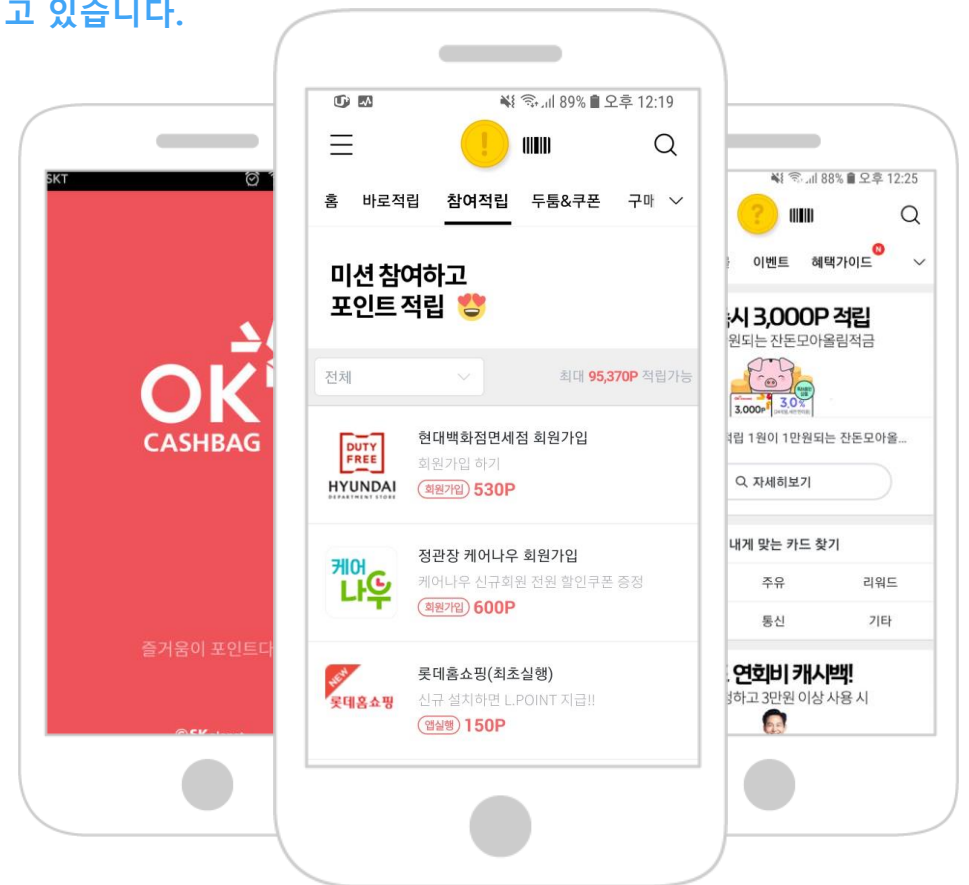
고 있습니다.

SKT

OK
CASHBAG

즐거움이 포인트다

89% 오후 12:19

홈 바로적립 참여적립 두툼&쿠폰 구매

미션 참여하고
포인트 적립

전체

최대 95,370P 적립가능

DUTY FREE
HYUNDAI
DEPARTMENT STORE

현대백화점면세점 회원가입
회원가입 하기
회원가입 530P

케어나우

정관장 케어나우 회원가입
케어나우 신규회원 전원 할인쿠폰 증정
회원가입 600P

NEW
롯데홈쇼핑

롯데홈쇼핑(최초실행)
신규 설치하면 L.POINT 지급!!
앱실행 150P

88% 오후 12:25

이벤트 혜택가이드

시 3,000P 적립
원되는 잔돈모아올림적금

3.000P
3.0%

적립 1원이 1만원되는 잔돈모아올...

자세히보기

내게 맞는 카드 찾기

주유 리워드
통신 기타

연회비 캐시백!
하고 3만원 이상 사용 시